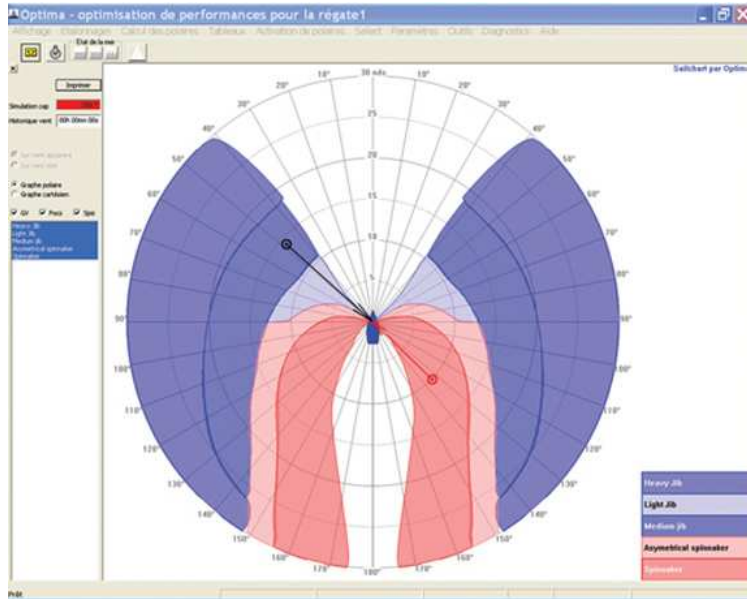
Optima - optimisation de performances pour la régate1

Affichage Etalonnage Calcul des polaires Tableaux Activation de polaires Sailset Paramètres Outils Diagnostics Aide

Etat de la mer

Imprimer

Simulation cap

Historique vent 00h 00mn 00s

Sur vent apparent
Sur vent réel

Graphe polaire
Graphe cartésien

GV Foco Spi

Heavy Jib
Light Jib
Medium Jib
Asymetrical spinnaker
Spinnaker

Sailchart par Optima

30 nds
25
20
15
10
5

0°
10°
20°
30°
40°
50°
60°
70°
80°
90°
100°
110°
120°
130°
140°
150°
160°
170°
180°

Heavy Jib
Light Jib
Medium Jib
Asymetrical spinnaker
Spinnaker

Prêt